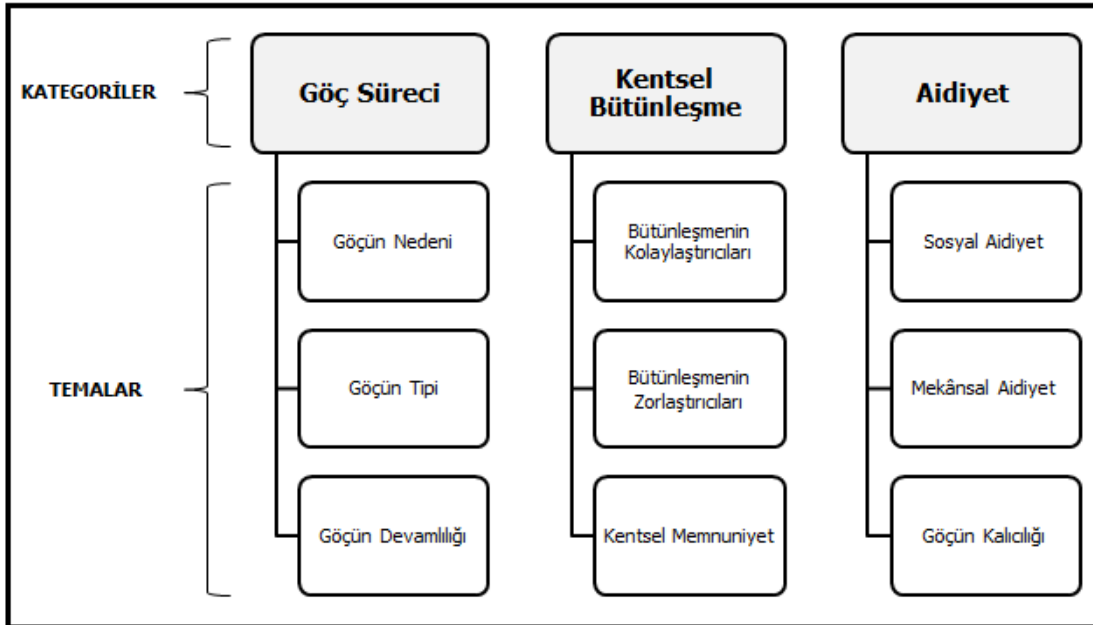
KATEGORİLER

Göç Süreci

Kentsel Bütünleşme

Aidiyet

TEMALAR

Göçün Nedeni

Göçün Tipi

Göçün Devamlılığı

Bütünleşmenin Kolaylaştırıcıları

Bütünleşmenin Zorlaştırıcıları

Kentsel Memnuniyet

Sosyal Aidiyet

Mekânsal Aidiyet

Göçün Kalıcılığı